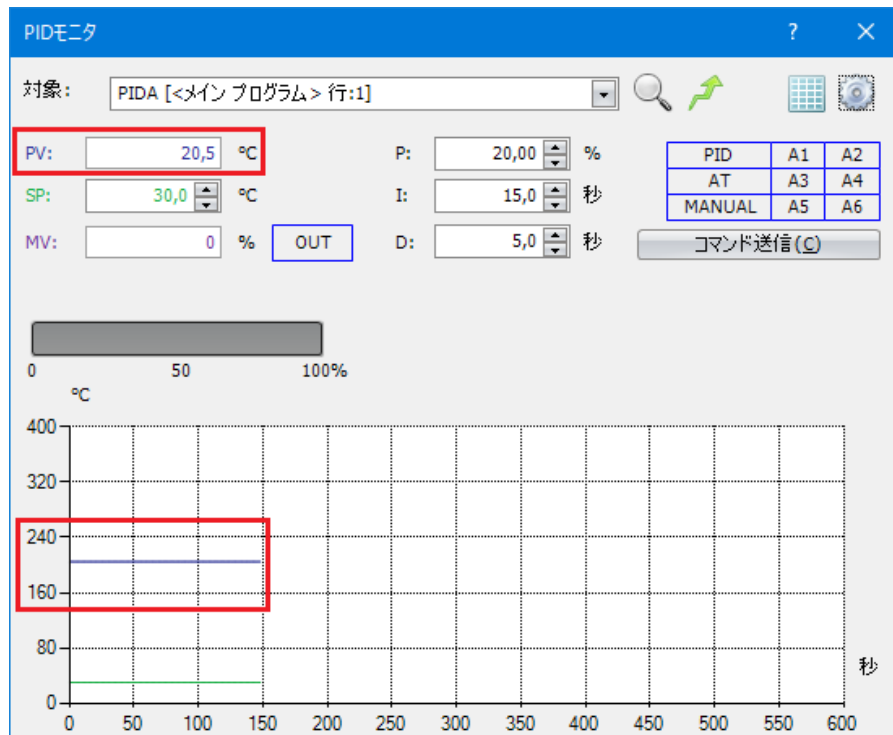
PIDモニタ ? ✕

対象: PIDA [<メイン プログラム> 行:1]

PV: 20,5 ℃
SP: 30,0 ℃
MV: 0 % OUT

P: 20,00 %
I: 15,0 秒
D: 5,0 秒

| PID | A1 | A2 |
|---|---|---|
| AT | A3 | A4 |
| MANUAL | A5 | A6 |

コマンド送信(C)

0 50 100%

℃
400
320
240
160
80
0

秒

0 50 100 150 200 250 300 350 400 450 500 550 600